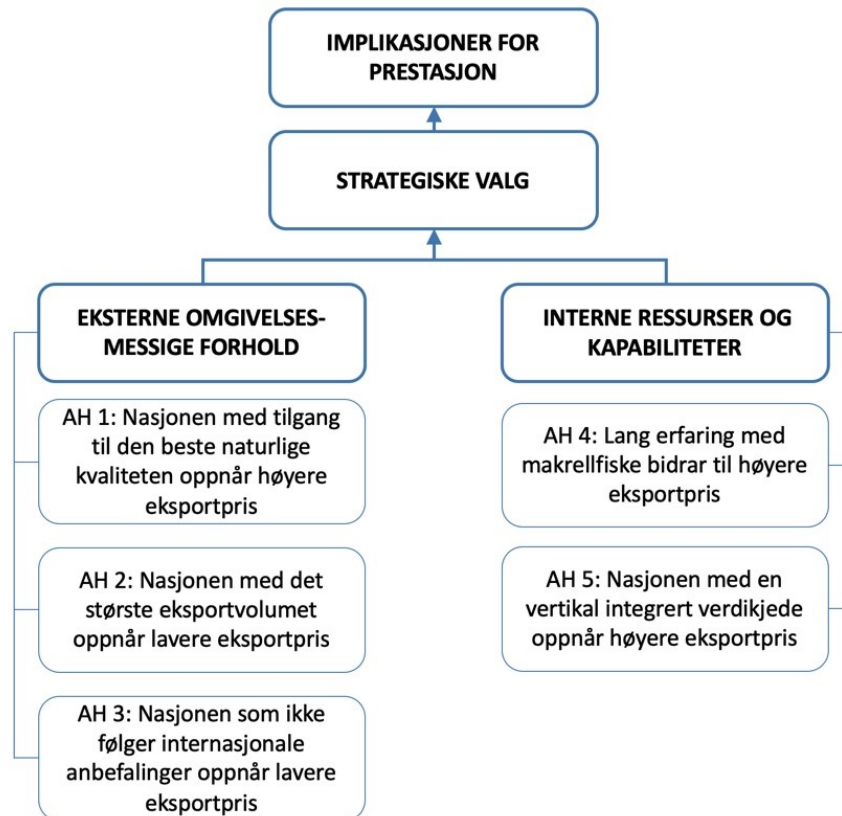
IMPLIKASJONER FOR PRESTASJON

STRATEGISKE VALG

EKSTERNE OMGIVELSES-MESSIGE FORHOLD

INTERNE RESSURSER OG KAPABILITETER

AH 1: Nasjonen med tilgang til den beste naturlige kvaliteten oppnår høyere eksportpris

AH 2: Nasjonen med det største eksportvolumet oppnår lavere eksportpris

AH 3: Nasjonen som ikke følger internasjonale anbefalinger oppnår lavere eksportpris

AH 4: Lang erfaring med makrellfiske bidrar til høyere eksportpris

AH 5: Nasjonen med en vertikal integrert verdikjede oppnår høyere eksportpris